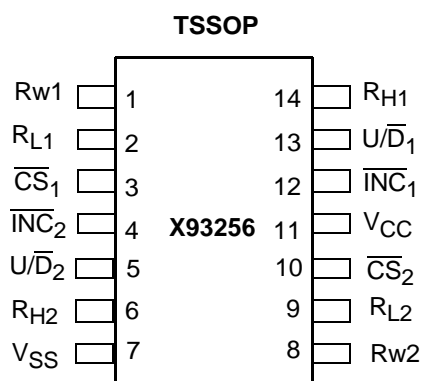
TSSOP

Rw1 1
$R_{L1}$ 2
$\overline{CS}_1$ 3
$\overline{INC}_2$ 4
$U/\overline{D}_2$ 5
$R_{H2}$ 6
$V_{SS}$ 7

X93256

14 $R_{H1}$
13 $U/\overline{D}_1$
12 $\overline{INC}_1$
11 $V_{CC}$
10 $\overline{CS}_2$
9 $R_{L2}$
8 Rw2